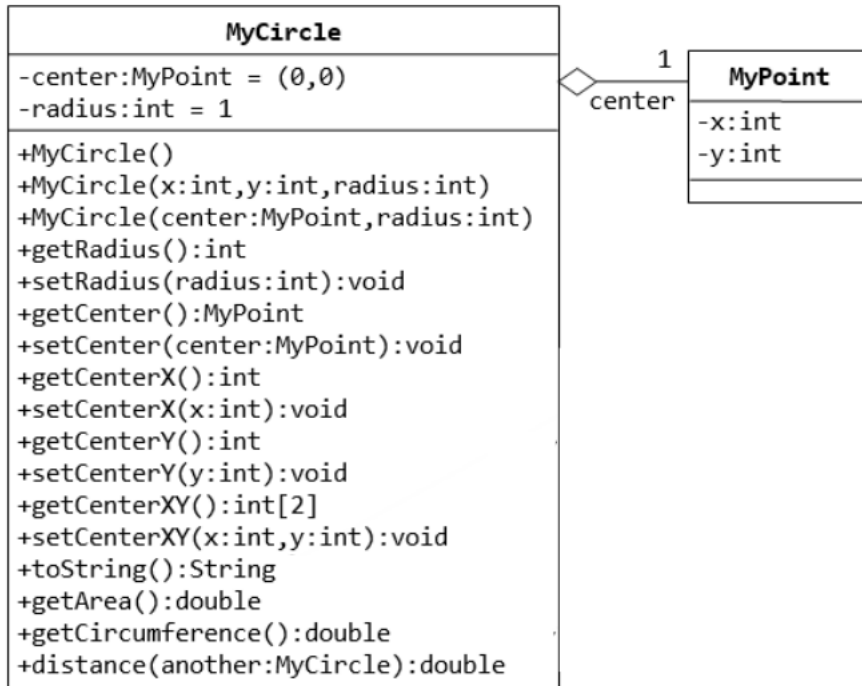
MyCircle

-center:MyPoint = (0,0)
-radius:int = 1

+MyCircle()
+MyCircle(x:int,y:int,radius:int)
+MyCircle(center:MyPoint,radius:int)
+getRadius():int
+setRadius(radius:int):void
+getCenter():MyPoint
+setCenter(center:MyPoint):void
+getCenterX():int
+setCenterX(x:int):void
+getCenterY():int
+setCenterY(y:int):void
+getCenterXY():int[2]
+setCenterXY(x:int,y:int):void
+toString():String
+getArea():double
+getCircumference():double
+distance(another:MyCircle):double

1
center

MyPoint

-x:int
-y:int